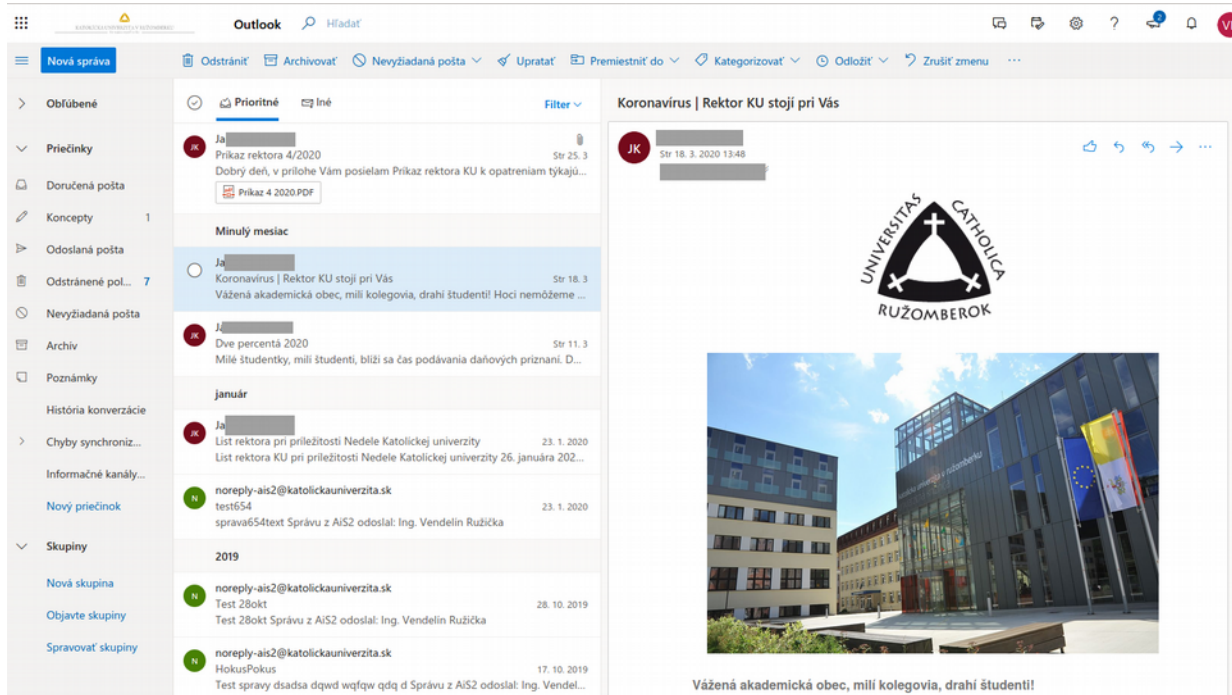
KATOLÍCKA UNIVERZITA V RUŽOMBERKU

Outlook

Hľadať

2

VI

Nová správa

Odstrániť
Archivovať
Nevyžiadaná pošta
Upratať
Premiestniť do
Kategorizovať
Odložiť
Zrušiť zmenu
...

Obľúbené

Priečinky

Doručená pošta

Koncepty 1

Odoslaná pošta

Odstránené pol... 7

Nevyžiadaná pošta

Archív

Poznámky

História konverzácie

Chyby synchroniz...

Informačné kanály...

Nový priečinok

Skupiny

Nová skupina

Objavte skupiny

Spravovať skupiny

Prioritné
Iné
Filter

JK
Ja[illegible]
Príkaz rektora 4/2020
Str 25. 3
Dobrý deň, v prílohe Vám posielam Príkaz rektora KU k opatreniam týkajú...
Príkaz 4 2020.PDF

Minulý mesiac

Ja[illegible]
Koronavírus | Rektor KU stojí pri Vás
Str 18. 3
Vážená akademická obec, milí kolegovia, drahí študenti! Hoci nemôžeme ...

JK
Ja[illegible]
Dve percentá 2020
Str 11. 3
Milé študentky, milí študenti, blíži sa čas podávania daňových priznaní. D...

január

JK
Ja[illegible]
List rektora pri príležitosti Nedele Katolíckej univerzity
23. 1. 2020
List rektora KU pri príležitosti Nedele Katolíckej univerzity 26. januára 202...

N
noreply-ais2@katolickauniverzita.sk
test654
23. 1. 2020
sprava654text Správu z AiS2 odoslal: Ing. Vendelín Ružička

2019

N
noreply-ais2@katolickauniverzita.sk
Test 28okt
28. 10. 2019
Test 28okt Správu z AiS2 odoslal: Ing. Vendelín Ružička

N
noreply-ais2@katolickauniverzita.sk
HokusPokus
17. 10. 2019
Test spravy dsadsa dqwd wqfqw qdq d Správu z AiS2 odoslal: Ing. Vendel...

Koronavírus | Rektor KU stojí pri Vás

JK
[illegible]
Str 18. 3. 2020 13:48
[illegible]

UNIVERSITAS CATHOLICA RUŽOMBEROK

Vážená akademická obec, milí kolegovia, drahí študenti!